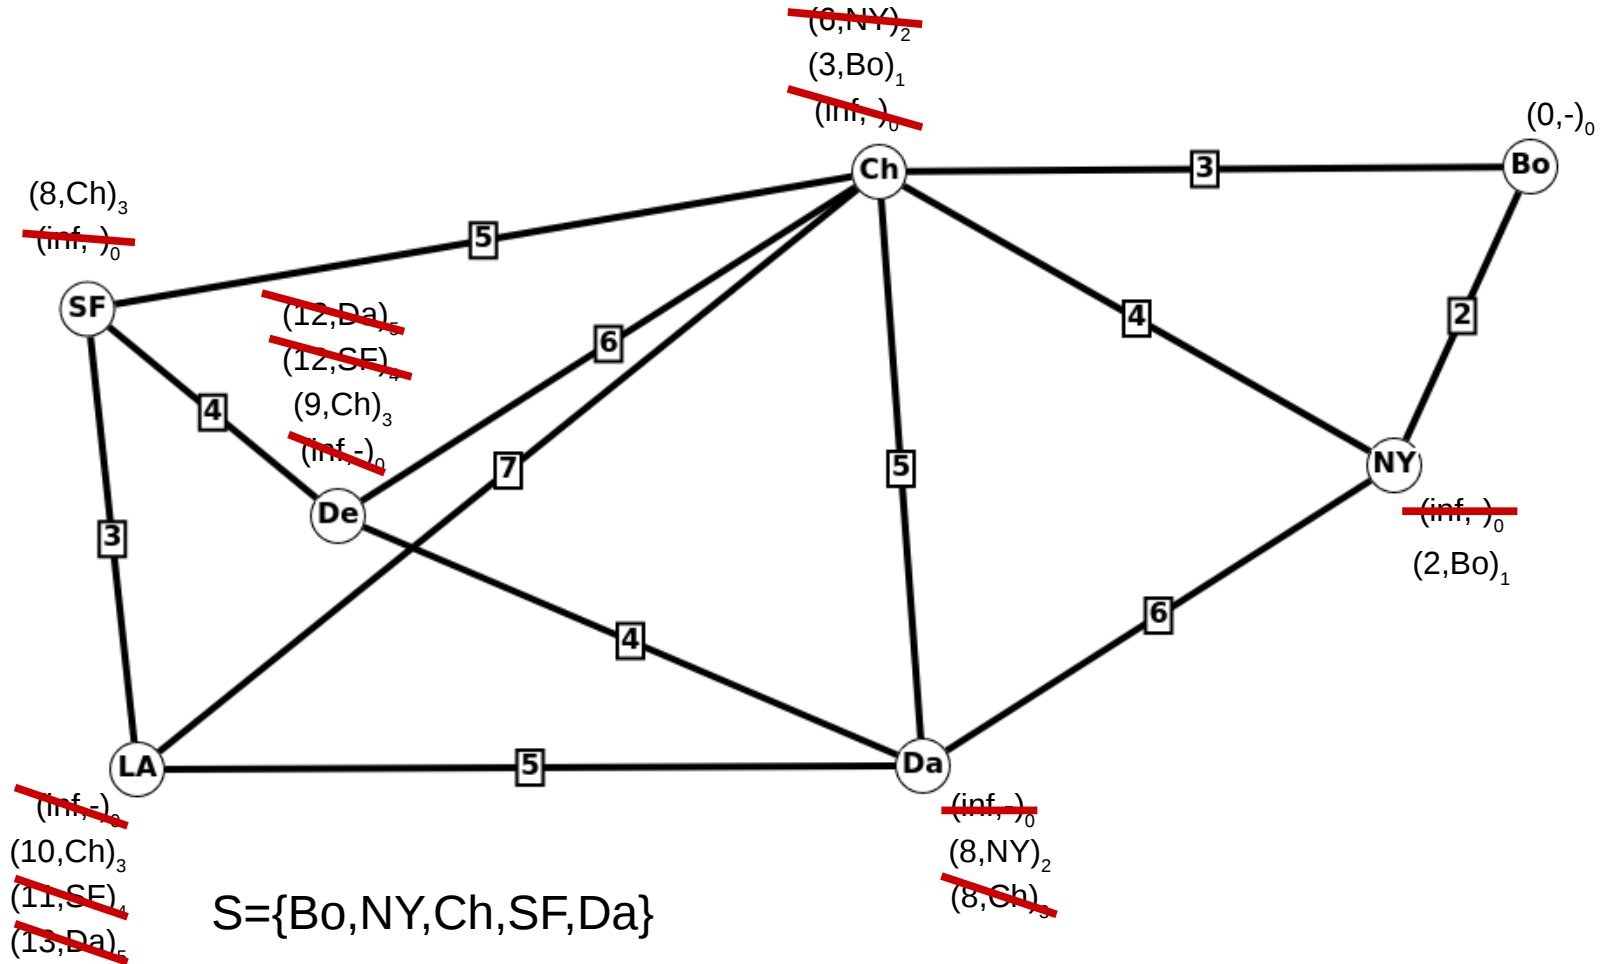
$(6,NY)_2$
$(3,Bo)_1$
$(inf,-)_0$

$(0,-)_0$

Ch
3
Bo

$(8,Ch)_3$
$(inf,-)_0$

5
SF

$(12,Da)_5$
$(12,SF)_4$
$(9,Ch)_3$
$(inf,-)_0$

6
4
2
4
7
5
NY
De
3

$(inf,-)_0$
$(2,Bo)_1$

6
4
LA
5
Da

$(inf,-)_0$
$(10,Ch)_3$
$(11,SF)_4$
$(13,Da)_5$

S={Bo,NY,Ch,SF,Da}

$(inf,-)_0$
$(8,NY)_2$
$(8,Ch)_3$